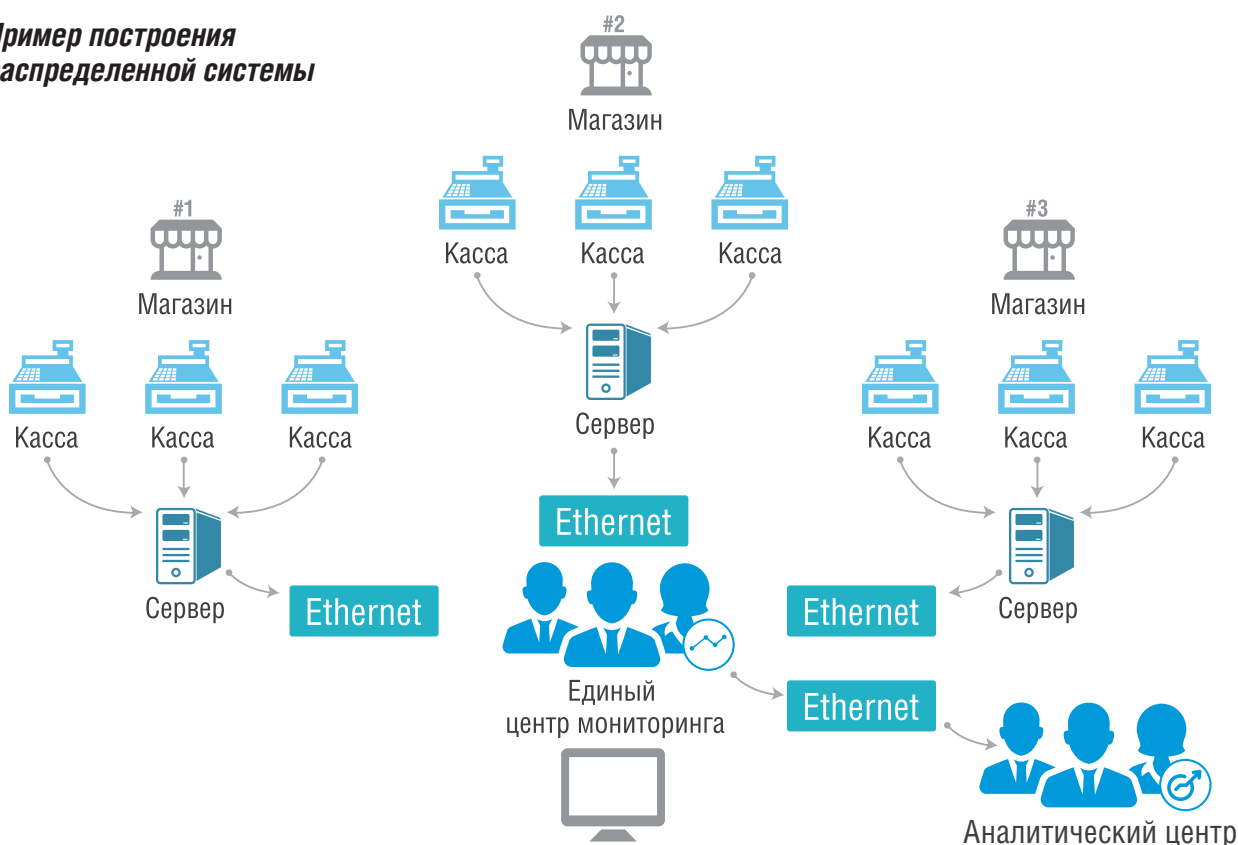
ример построения
аспределенной системы

#2
Магазин
Касса Касса Касса
Сервер
Ethernet

#1
Магазин
Касса Касса Касса
Сервер
Ethernet

#3
Магазин
Касса Касса Касса
Сервер
Ethernet

Единый
центр мониторинга

Ethernet

Аналитический центр